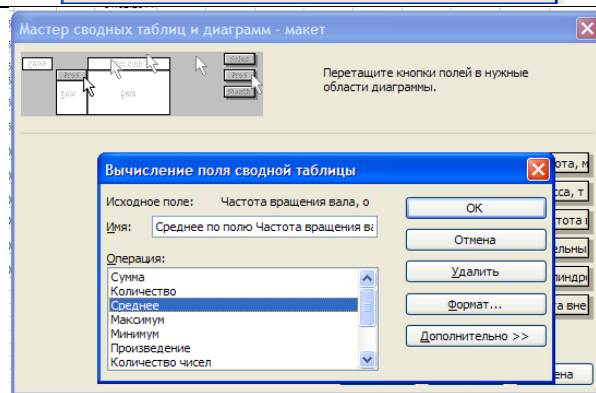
Мастер сводных таблиц и диаграмм - макет

Перетащите кнопки полей в нужные области диаграммы.

Вычисление поля сводной таблицы

Исходное поле: Частота вращения вала, о

Имя: Среднее по полю Частота вращения ва

Операция:
Сумма
Количество
Среднее
Максимум
Минимум
Произведение
Количество чисел

OK
Отмена
Удалить
Формат...
Дополнительно >>

ота, м
сса, т
тота в
ельны
линдр
ота вне
ена